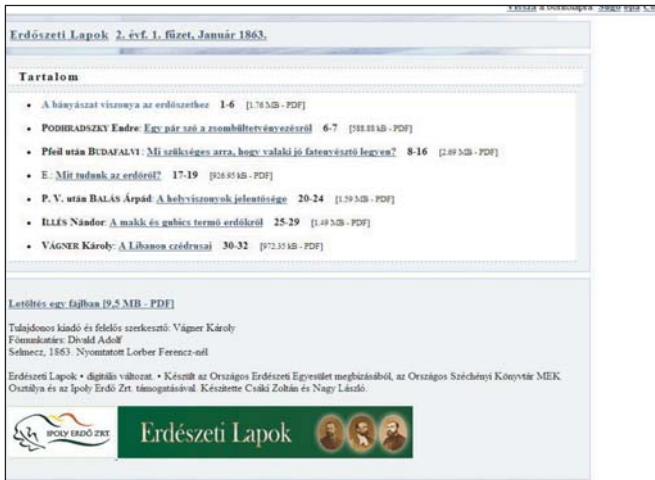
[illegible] a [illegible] Súgó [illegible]

Erdészeti Lapok 2. évf. 1. füzet, Január 1863.

Tartalom

- A bányászat viszonya az erdészethez 1-6 [1.76 MB - PDF]
- PODHRADSZKY Endre: Egy pár szó a zsombültetvényezésről 6-7 [588.88 kB - PDF]
- Pfeil után BUDAFALVI : Mi szükséges arra, hogy valaki jó fatenyésztő legyen? 8-16 [2.89 MB - PDF]
- E.: Mit tudunk az erdőről? 17-19 [926.95 kB - PDF]
- P. V. után BALÁS Árpád: A helyviszonyok jelentősége 20-24 [1.59 MB - PDF]
- ILLÉS Nándor: A makk és gubics termő erdőkről 25-29 [1.49 MB - PDF]
- VÁGNER Károly: A Libanon cédrusai 30-32 [972.35 kB - PDF]

Letöltés egy fájlban [9,5 MB - PDF]

Tulajdonos kiadó és felelős szerkesztő: Vágner Károly
Főmunkatárs: Divald Adolf
Selmecz, 1863. Nyomtatott Lorber Ferencz-nél

Erdészeti Lapok • digitális változat. • Készült az Országos Erdészeti Egyesület megbízásából, az Országos Széchényi Könyvtár MEK Osztálya és az Ipoly Erdő Zrt. támogatásával. Készítette Csáki Zoltán és Nagy László.

IPOLY ERDŐ ZRT

Erdészeti Lapok